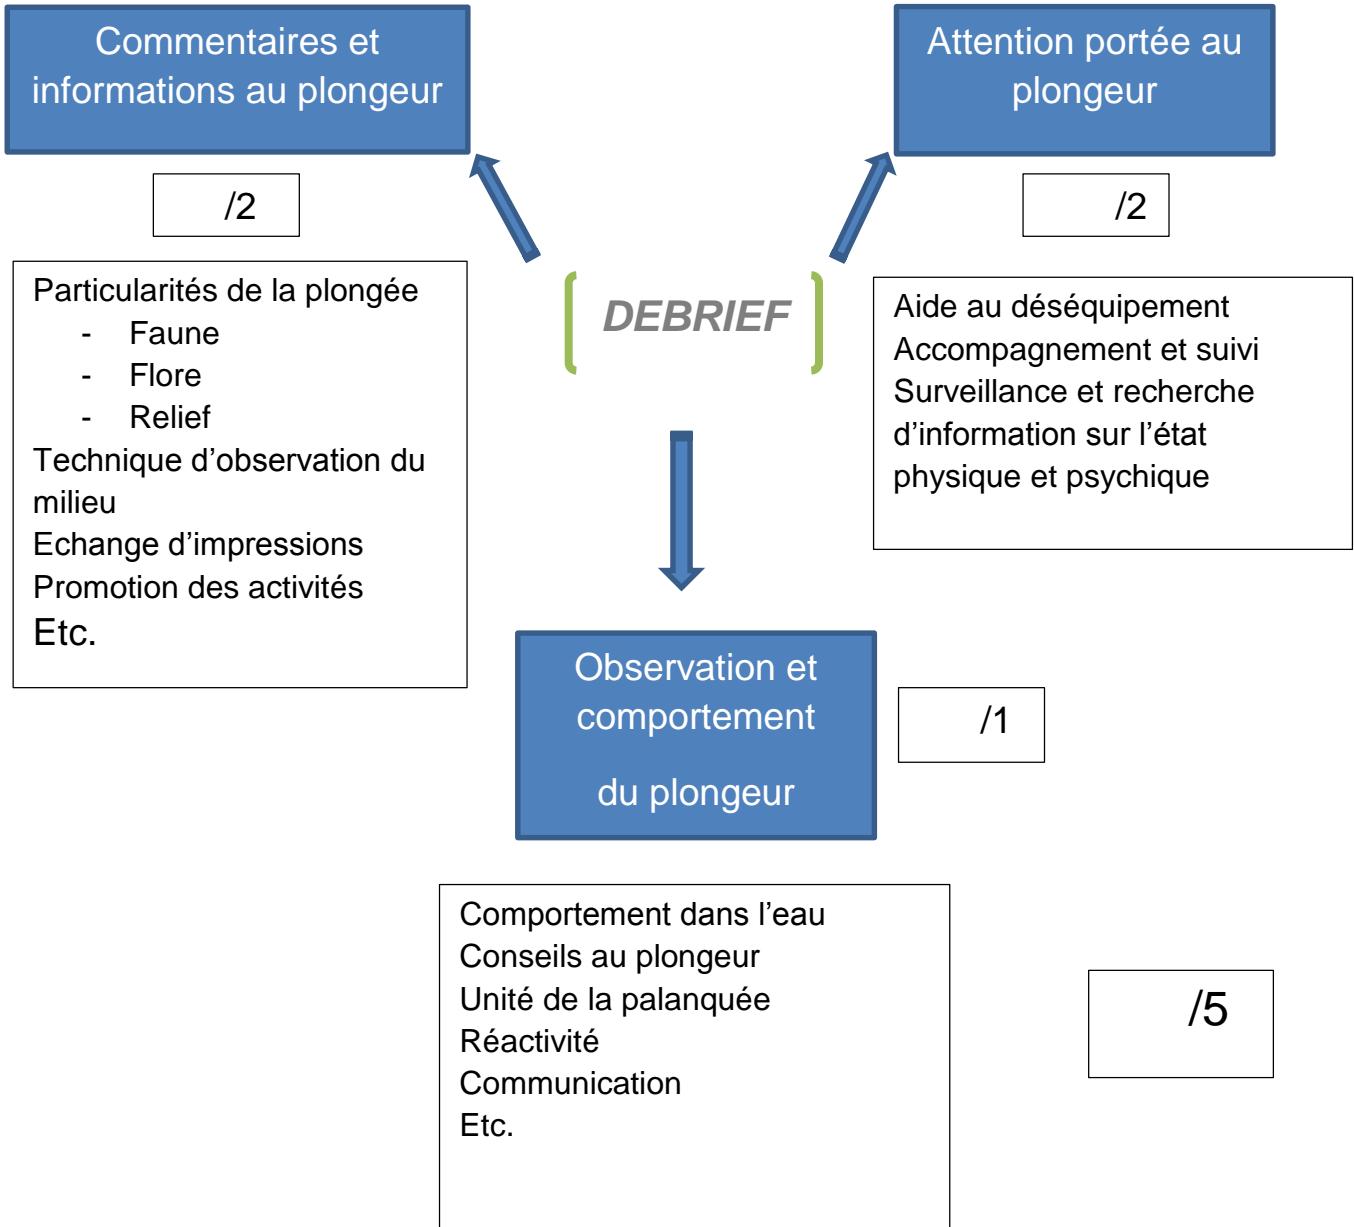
Commentaires et informations au plongeur

Attention portée au plongeur

/2

/2

Particularités de la plongée
- Faune
- Flore
- Relief
Technique d'observation du milieu
Echange d'impressions
Promotion des activités
Etc.

DEBRIEF

Aide au déséquipement
Accompagnement et suivi
Surveillance et recherche d'information sur l'état physique et psychique

Observation et comportement

du plongeur

/1

Comportement dans l'eau
Conseils au plongeur
Unité de la palanquée
Réactivité
Communication
Etc.

/5